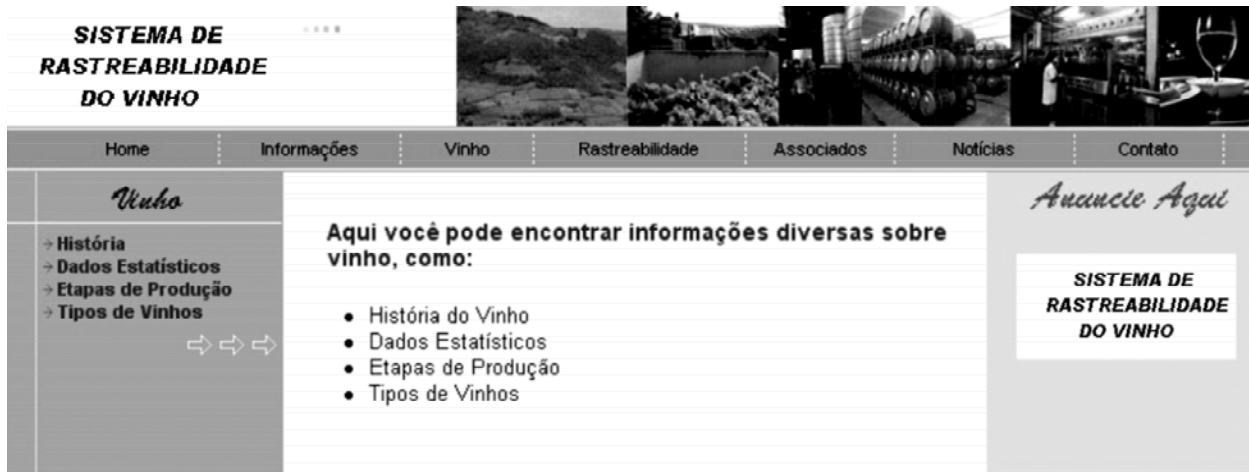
SISTEMA DE RASTREABILIDADE DO VINHO

Home | Informações | Vinho | Rastreabilidade | Associados | Notícias | Contato

Vinho

→ História
→ Dados Estatísticos
→ Etapas de Produção
→ Tipos de Vinhos

Aqui você pode encontrar informações diversas sobre vinho, como:

- História do Vinho
- Dados Estatísticos
- Etapas de Produção
- Tipos de Vinhos

Anuncie Aqui

SISTEMA DE RASTREABILIDADE DO VINHO